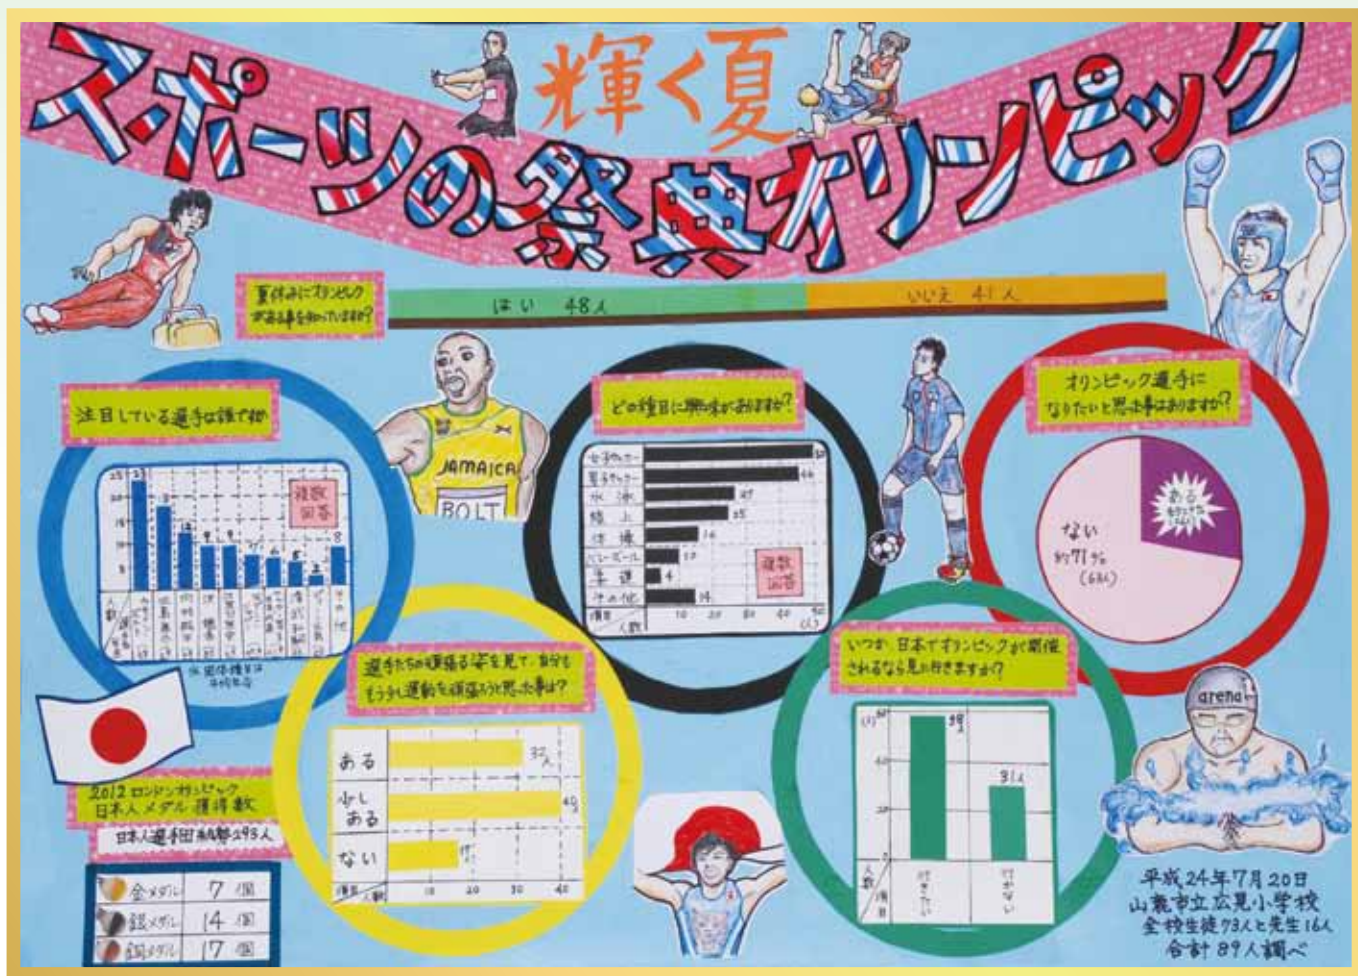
輝く夏

スポーツの祭典オリンピック

夏休みにオリンピックがある事を知っていますか?

はい 48人

いいえ 41人

注目している選手は誰ですか

複数回答

どの種目に興味がありますか?

複数回答

女子サッカー
男子サッカー
水泳
陸上
体操
バレーボール
柔道
その他

オリンピック選手になりたいと思った事はありますか?

ある

ない

JAMAICA

BOLT

選手たちの頑張る姿を見て、自分ももう少し運動を頑張ろうと思った事は?

ある 32人

少しある 40

ない

いつか、日本でオリンピックが開催されるなら見に行きますか?

58人

31人

行きたい

行かない

arena

2012 ロンドンオリンピック 日本人メダル獲得数

日本人選手団総数293人

金メダル 7個

銀メダル 14個

銅メダル 17個

平成24年7月20日
山鹿市立広見小学校
全校生徒73人と先生16人
合計89人調べ